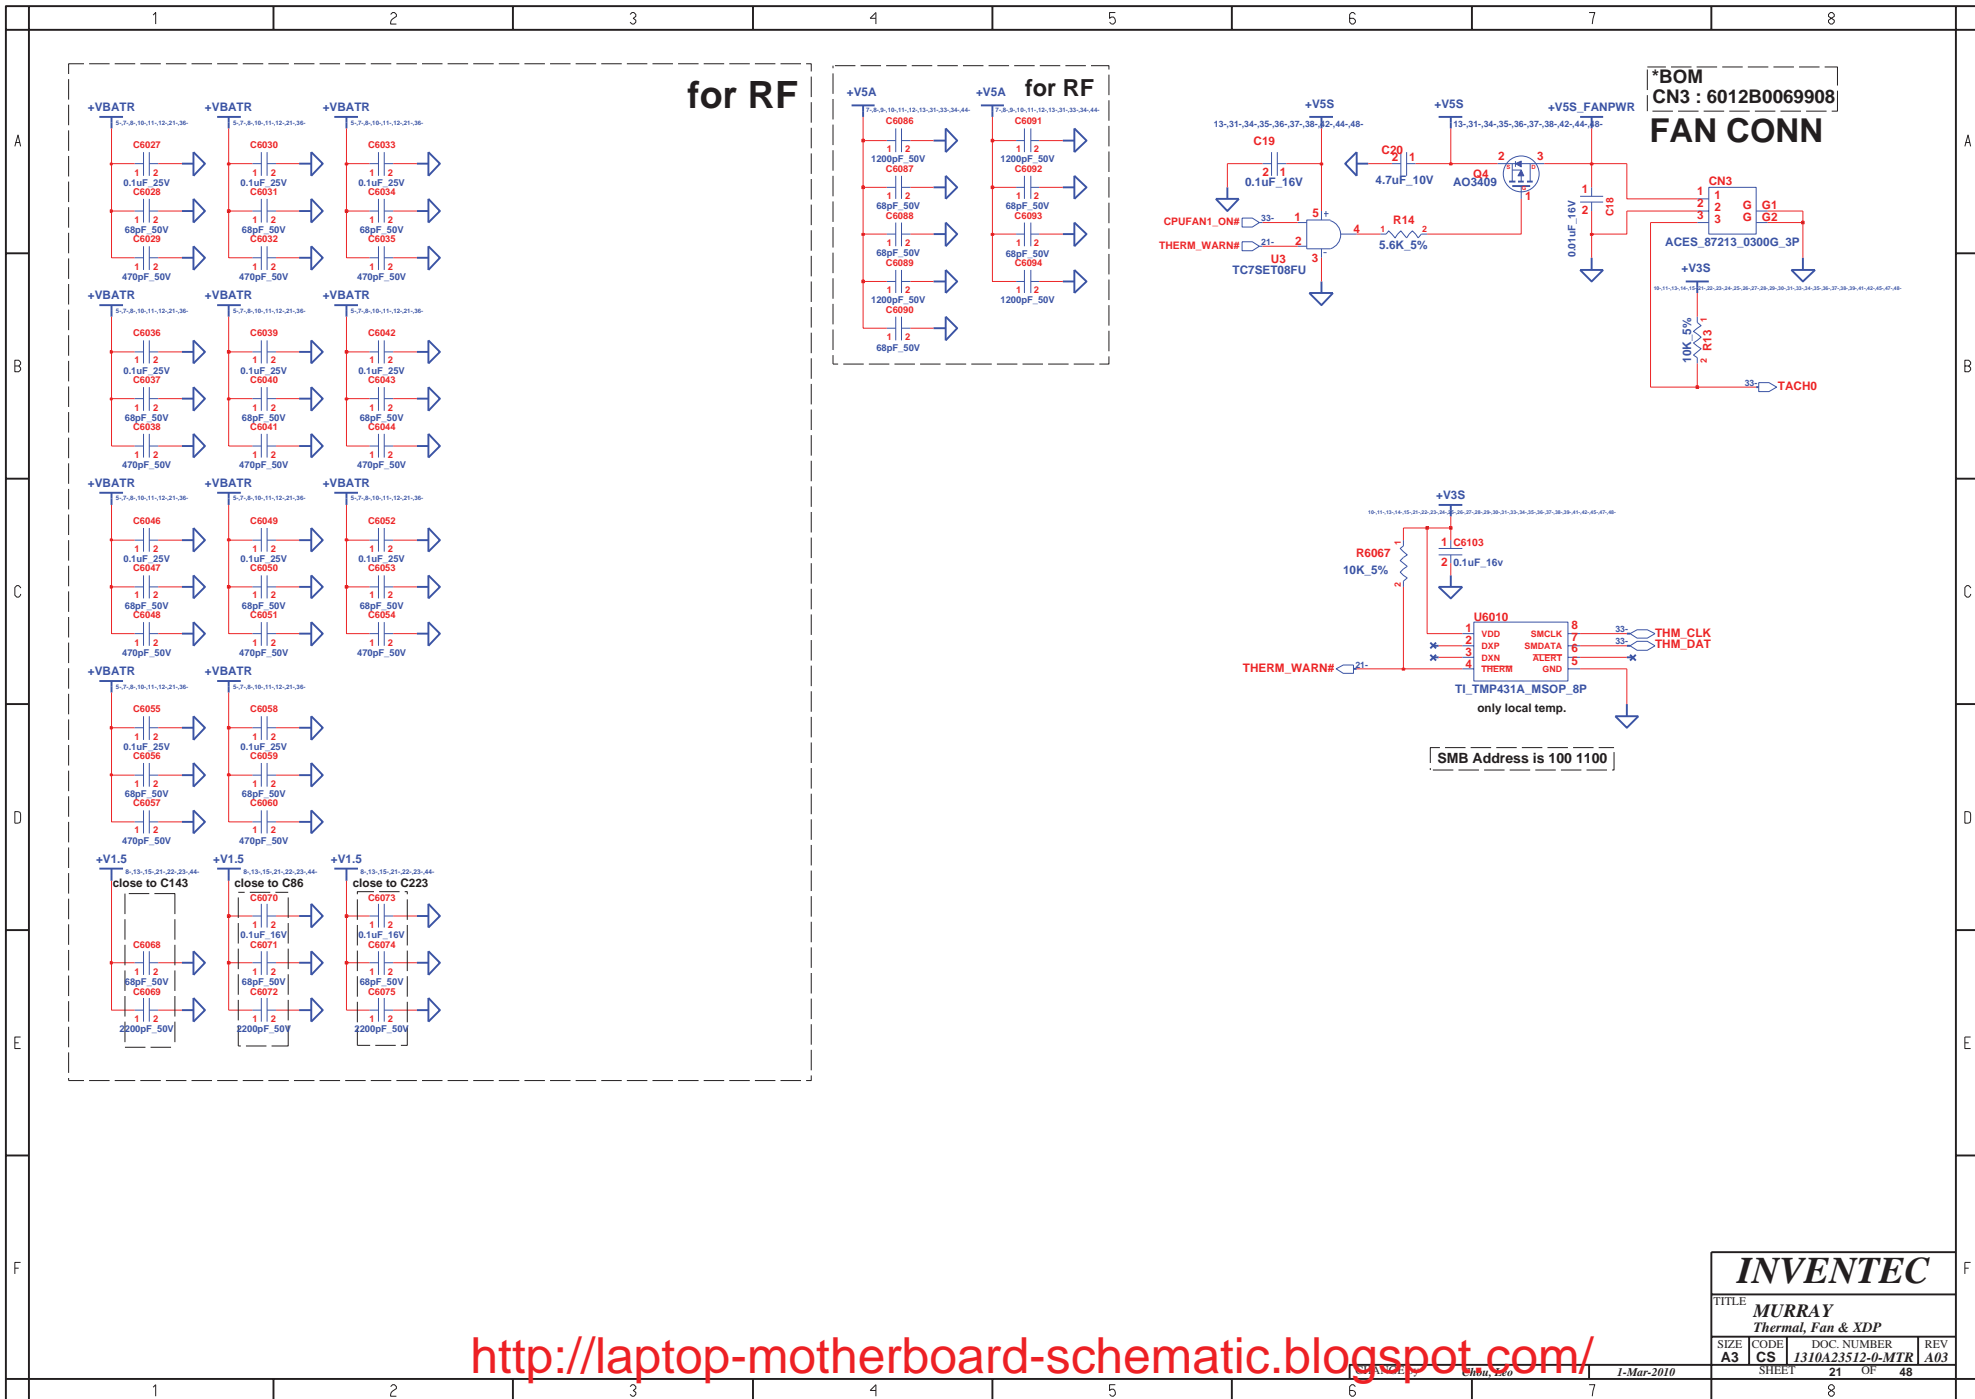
1 2 3 4 5 6 7 8

A B C D E F

for RF

+VBATR +VBATR +VBATR
5-,7-,8-,10-,11-,12-,21-,36-
C6027 C6030 C6033
0.1uF_25V 0.1uF_25V 0.1uF_25V
C6028 C6031 C6034
68pF_50V 68pF_50V 68pF_50V
C6029 C6032 C6035
470pF_50V 470pF_50V 470pF_50V

+VBATR +VBATR +VBATR
C6036 C6039 C6042
0.1uF_25V 0.1uF_25V 0.1uF_25V
C6037 C6040 C6043
68pF_50V 68pF_50V 68pF_50V
C6038 C6041 C6044
470pF_50V 470pF_50V 470pF_50V

+VBATR +VBATR +VBATR
C6046 C6049 C6052
0.1uF_25V 0.1uF_25V 0.1uF_25V
C6047 C6050 C6053
68pF_50V 68pF_50V 68pF_50V
C6048 C6051 C6054
470pF_50V 470pF_50V 470pF_50V

+VBATR +VBATR
C6055 C6058
0.1uF_25V 0.1uF_25V
C6056 C6059
68pF_50V 68pF_50V
C6057 C6060
470pF_50V 470pF_50V

+V1.5 +V1.5 +V1.5
8-,13-,15-,21-,22-,23-,44-
close to C143 close to C86 close to C223
C6070 C6073
0.1uF_16V 0.1uF_16V
C6068 C6071 C6074
68pF_50V 68pF_50V 68pF_50V
C6069 C6072 C6075
2200pF_50V 2200pF_50V 2200pF_50V

+V5A +V5A for RF
7-,8-,9-,10-,11-,12-,13-,31-,33-,34-,44-
C6086 C6091
1200pF_50V 1200pF_50V
C6087 C6092
68pF_50V 68pF_50V
C6088 C6093
68pF_50V 68pF_50V
C6089 C6094
1200pF_50V 1200pF_50V
C6090
68pF_50V

*BOM
CN3 : 6012B0069908
FAN CONN

+V5S +V5S +V5S_FANPWR
13-,31-,34-,35-,36-,37-,38-,42-,44-,48-
C19
0.1uF_16V
C20
4.7uF_10V
Q4
AO3409
0.01uF_16V
C18
CN3
G1
G2
ACES_87213_0300G_3P
CPUFAN1_ON# 33-
THERM_WARN# 21-
R14
5.6K_5%
U3
TC7SET08FU
+V3S
10K_5%
R13
TACHO

+V3S
R6067
10K_5%
C6103
0.1uF_16v
U6010
VDD DXP DXN THERM SMCLK SMDATA ALERT GND
THM_CLK
THM_DAT
THERM_WARN#
TI_TMP431A_MSOP_8P
only local temp.
SMB Address is 100 1100

INVENTEC
TITLE
MURRAY
Thermal, Fan & XDP
SIZE A3 CODE CS DOC. NUMBER 1310A23512-0-MTR REV A03
Chou, Leo 1-Mar-2010 SHEET 21 OF 48

http://laptop-motherboard-schematic.blogspot.com/